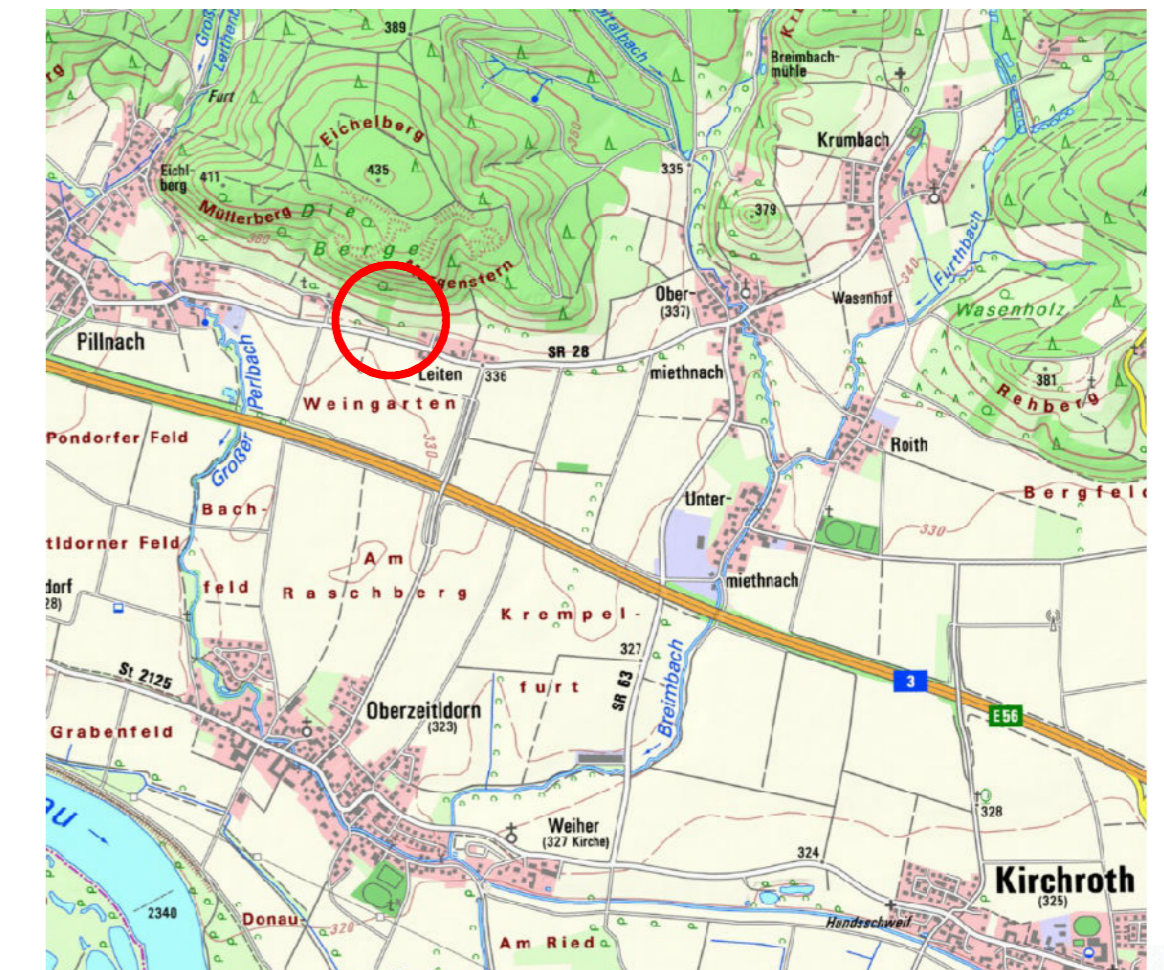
389
Großer Lerchenbach
Furt
Eichelberg
Eichlberg
411
435
Mütterberg
Die Berge
Morgenstern
380
335
Breimbachmühle
Krumbach
379
Furthbach
Ober-
(337)
Wasenhof
Wasenholz
381
Rehberg
Pillnach
Perlbach
SR 28
Leiten
336
miethnach
Weingarten
Pondorfer Feld
Großer
330
Roith
Bergfeld
Bach-
Zeitldorner Feld
dorf
(328)
feld
Am
Raschberg
Unter-
miethnach
330
Krempel-
327
furt
SR 63
Breimbach
St 2125
3
E56
Grabenfeld
Oberzeitldorn
(323)
Weiher
(327 Kirche)
328
Donau
2340
Donau-
320
324
Kirchroth
(325)
Am Ried
Handsschweif